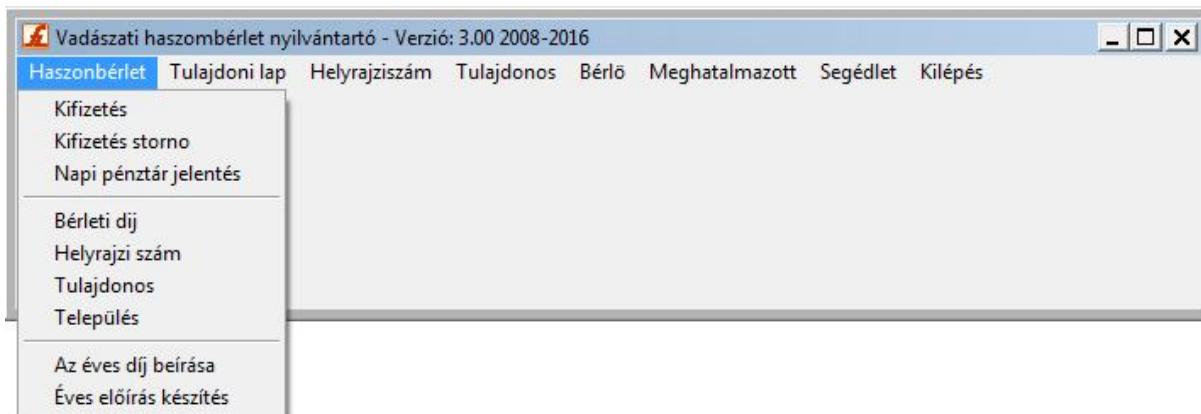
Vadászati haszombérlet nyilvántartó - Verzió: 3.00 2008-2016

Haszonbérlet Tulajdoni lap Helyrajziszám Tulajdonos Bérlö Meghatalmazott Segédlet Kilépés

Kifizetés
Kifizetés storno
Napi pénztár jelentés

Bérleti dij
Helyrajzi szám
Tulajdonos
Település

Az éves díj beírása
Éves előírás készítés